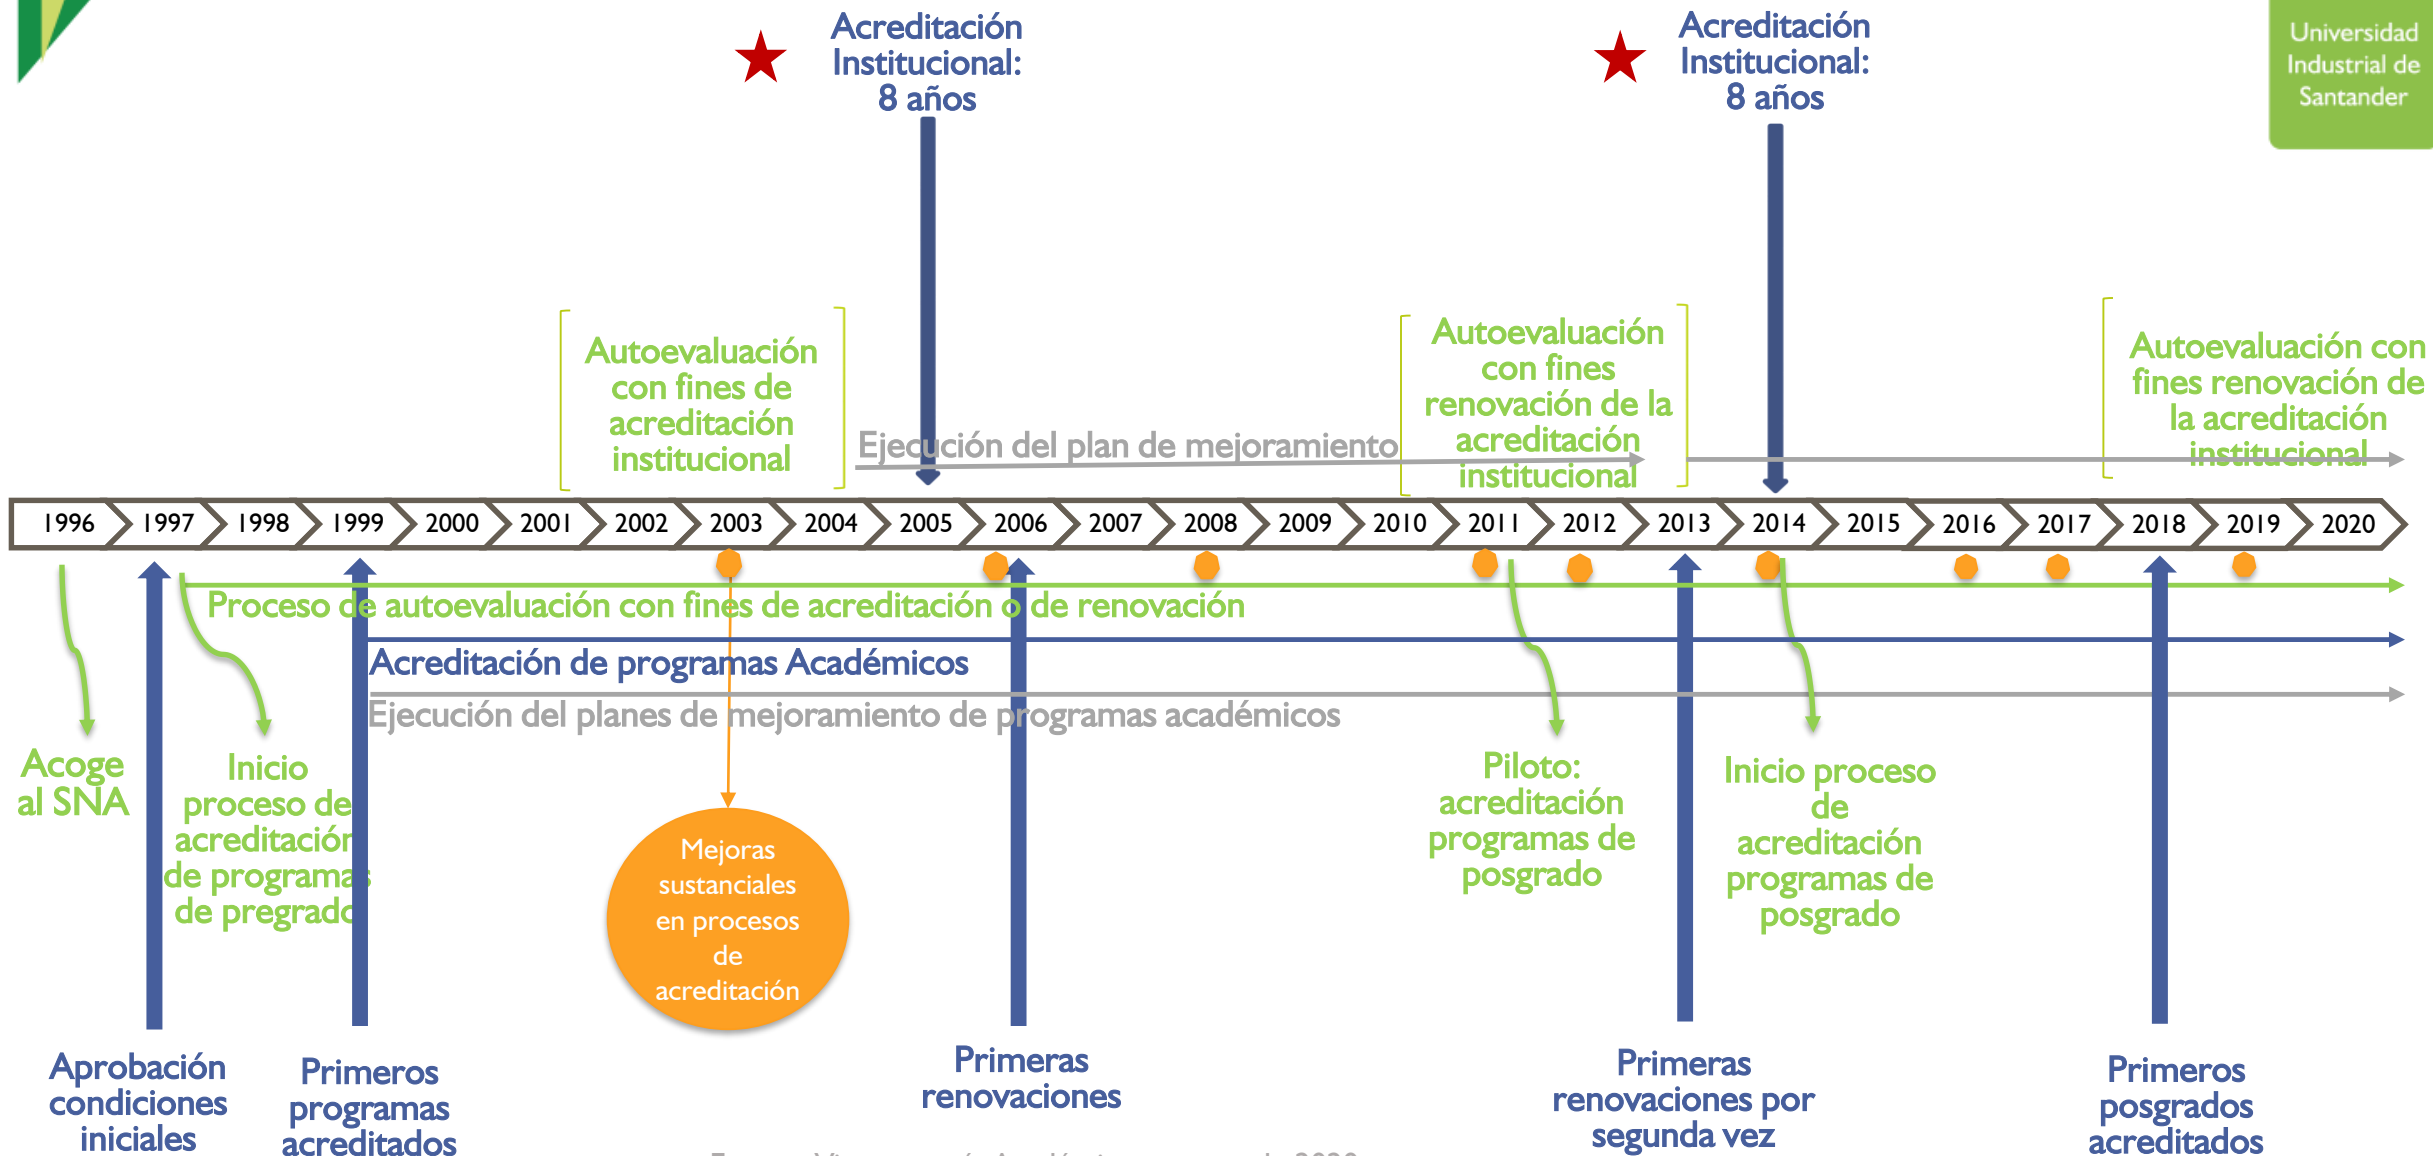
Universidad Industrial de Santander

Acreditación Institucional: 8 años

Acreditación Institucional: 8 años

Autoevaluación con fines de acreditación institucional

Ejecución del plan de mejoramiento

Autoevaluación con fines renovación de la acreditación institucional

Autoevaluación con fines renovación de la acreditación institucional

1996 1997 1998 1999 2000 2001 2002 2003 2004 2005 2006 2007 2008 2009 2010 2011 2012 2013 2014 2015 2016 2017 2018 2019 2020

Proceso de autoevaluación con fines de acreditación o de renovación

Acreditación de programas Académicos

Ejecución del planes de mejoramiento de programas académicos

Acoge al SNA

Inicio proceso de acreditación de programas de pregrado

Mejoras sustanciales en procesos de acreditación

Piloto: acreditación programas de posgrado

Inicio proceso de acreditación programas de posgrado

Aprobación condiciones iniciales

Primeros programas acreditados

Primeras renovaciones

Primeras renovaciones por segunda vez

Primeros posgrados acreditados

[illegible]